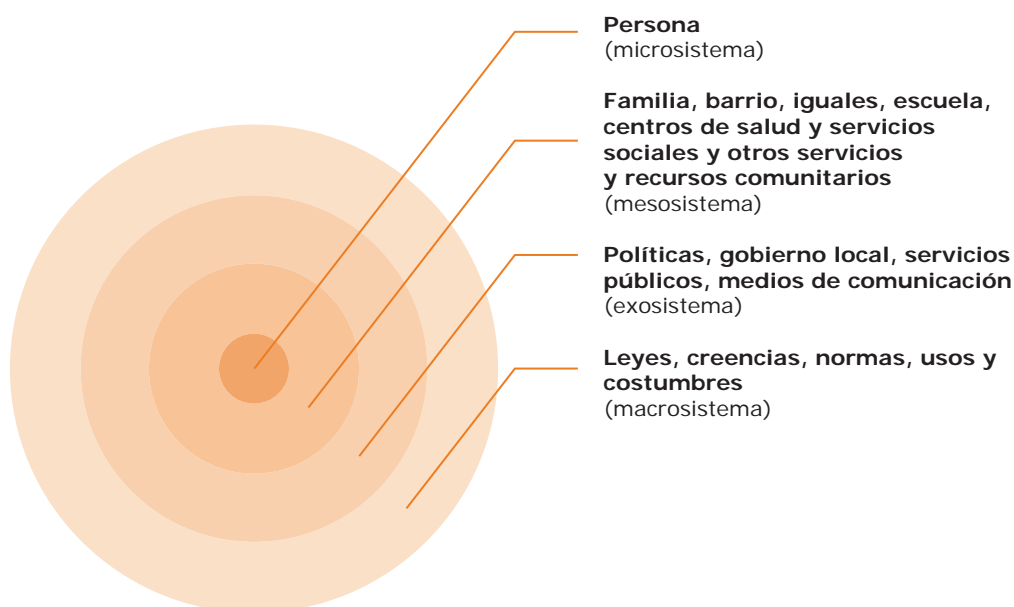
**Persona**
(microsistema)

**Familia, barrio, iguales, escuela, centros de salud y servicios sociales y otros servicios y recursos comunitarios**
(mesosistema)

**Políticas, gobierno local, servicios públicos, medios de comunicación**
(exosistema)

**Leyes, creencias, normas, usos y costumbres**
(macrosistema)